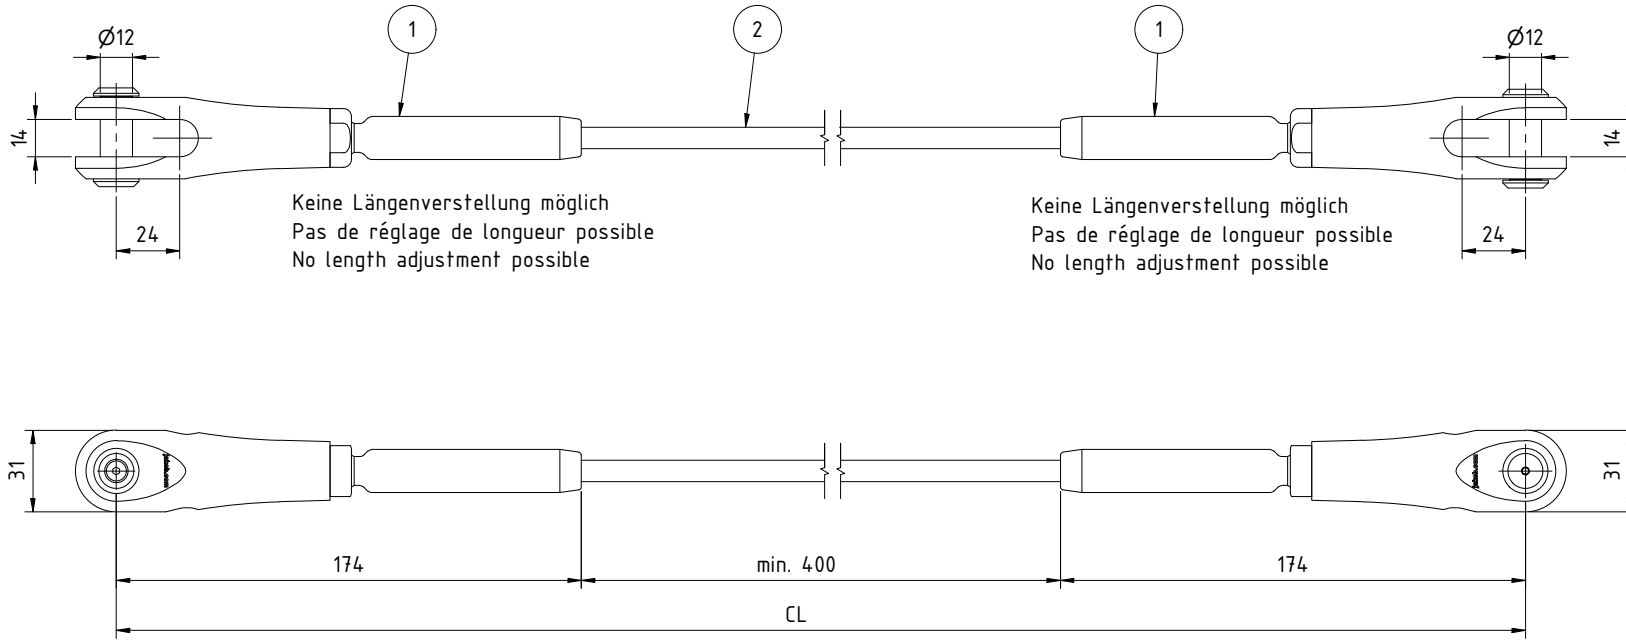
Ø12
14
24
1
2
1
Ø12
14
24

Keine Längenverstellung möglich
Pas de réglage de longueur possible
No length adjustment possible

Keine Längenverstellung möglich
Pas de réglage de longueur possible
No length adjustment possible

31
31
174
min. 400
174
CL